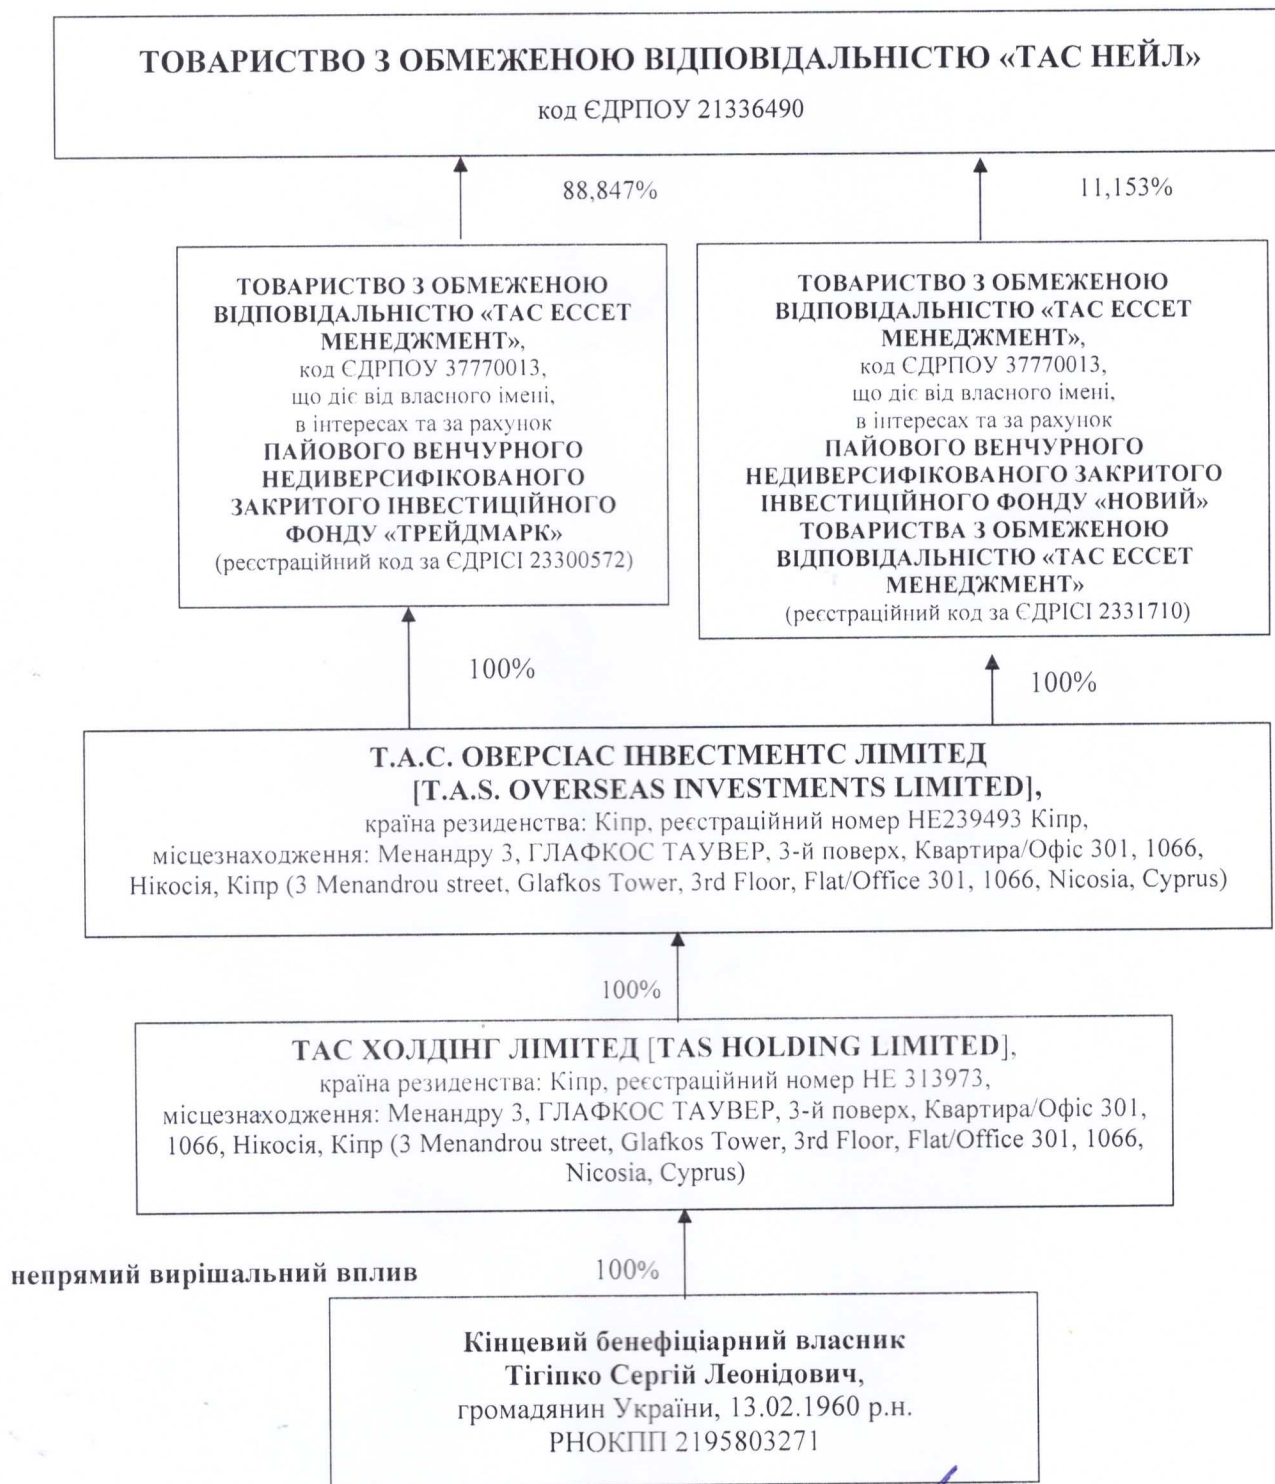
ТОВАРИСТВО З ОБМЕЖЕНОЮ ВІДПОВІДАЛЬНІСТЮ «ТАС НЕЙЛ»
код ЄДРПОУ 21336490

88,847%

11,153%

ТОВАРИСТВО З ОБМЕЖЕНОЮ ВІДПОВІДАЛЬНІСТЮ «ТАС ЕССЕТ МЕНЕДЖМЕНТ»,
код ЄДРПОУ 37770013,
що діє від власного імені,
в інтересах та за рахунок
ПАЙОВОГО ВЕНЧУРНОГО НЕДИВЕРСИФІКОВАНОГО ЗАКРИТОГО ІНВЕСТИЦІЙНОГО ФОНДУ «ТРЕЙДМАРК»
(реєстраційний код за ЄДРІСІ 23300572)

ТОВАРИСТВО З ОБМЕЖЕНОЮ ВІДПОВІДАЛЬНІСТЮ «ТАС ЕССЕТ МЕНЕДЖМЕНТ»,
код ЄДРПОУ 37770013,
що діє від власного імені,
в інтересах та за рахунок
ПАЙОВОГО ВЕНЧУРНОГО НЕДИВЕРСИФІКОВАНОГО ЗАКРИТОГО ІНВЕСТИЦІЙНОГО ФОНДУ «НОВИЙ» ТОВАРИСТВА З ОБМЕЖЕНОЮ ВІДПОВІДАЛЬНІСТЮ «ТАС ЕССЕТ МЕНЕДЖМЕНТ»
(реєстраційний код за ЄДРІСІ 2331710)

100%

100%

Т.А.С. ОВЕРСІАС ІНВЕСТМЕНТС ЛІМІТЕД
[T.A.S. OVERSEAS INVESTMENTS LIMITED],
країна резиденства: Кіпр, реєстраційний номер НЕ239493 Кіпр,
місцезнаходження: Менандру 3, ГЛАФКОС ТАУВЕР, 3-й поверх, Квартира/Офіс 301, 1066, Нікосія, Кіпр (3 Menandrou street, Glafkos Tower, 3rd Floor, Flat/Office 301, 1066, Nicosia, Cyprus)

100%

ТАС ХОЛДІНГ ЛІМІТЕД [TAS HOLDING LIMITED],
країна резиденства: Кіпр, реєстраційний номер НЕ 313973,
місцезнаходження: Менандру 3, ГЛАФКОС ТАУВЕР, 3-й поверх, Квартира/Офіс 301, 1066, Нікосія, Кіпр (3 Menandrou street, Glafkos Tower, 3rd Floor, Flat/Office 301, 1066, Nicosia, Cyprus)

непрямий вирішальний вплив

100%

Кінцевий бенефіціарний власник
Тігіпко Сергій Леонідович,
громадянин України, 13.02.1960 р.н.
РНОКПП 2195803271